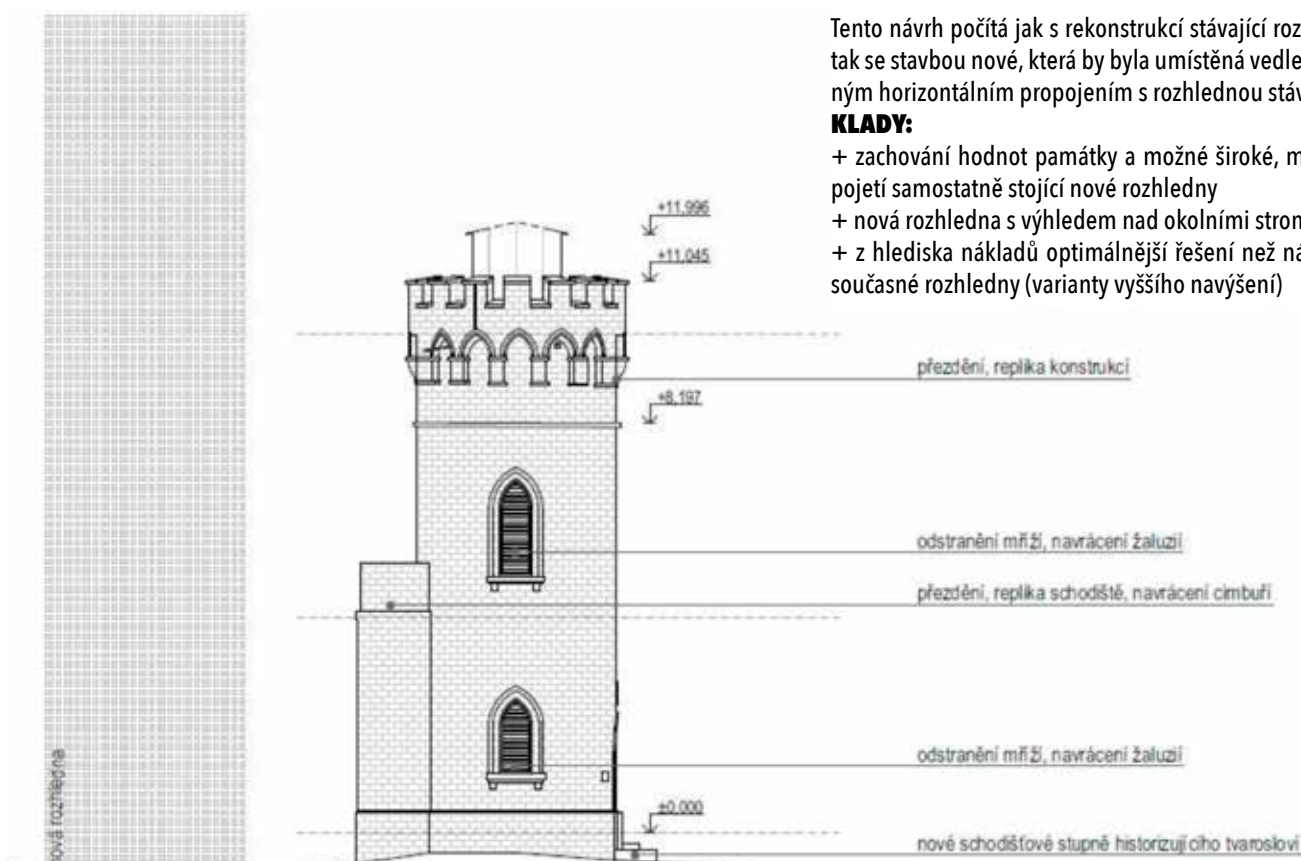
Tento návrh počítá jak s rekonstrukcí stávající roz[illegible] tak se stavbou nové, která by byla umístěná vedle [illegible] ným horizontálním propojením s rozhlednou stáv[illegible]

KLADY:

+ zachování hodnot památky a možné široké, m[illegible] pojetí samostatně stojící nové rozhledny

+ nová rozhledna s výhledem nad okolními strom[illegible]

+ z hlediska nákladů optimálnější řešení než na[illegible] současné rozhledny (varianty vyššího navýšení)

+11,996

+11,045

přezdění, replika konstrukcí

+8,197

odstranění mříží, navrácení žaluzií

přezdění, replika schodiště, navrácení cimbuří

odstranění mříží, navrácení žaluzií

±0,000

nové schodišťové stupně historizujícího tvarosloví

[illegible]ová rozhledna